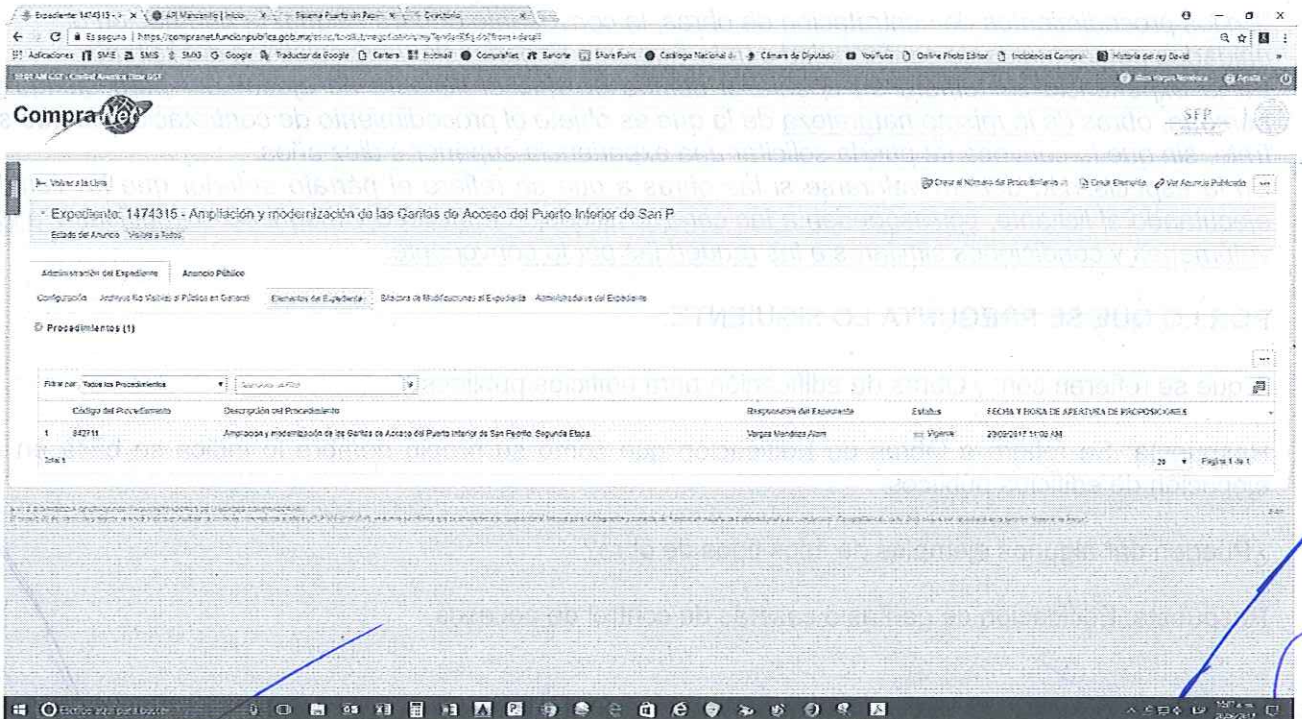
Expediente 1474315 ×  API Manzanillo | Inicio ×  Sistema Puerto sin Papel ×  Directorio ×

Es seguro | https://compranet.funcionpublica.gob.mx/esop/toolkit/negotiation/myTenderRfq.do?from=detail

Aplicaciones SME SMS SMG Google Traductor de Google Cartera Hotmail CompraNet Banorte Share Point Catálogo Nacional Cámara de Diputados YouTube Online Photo Editor Incidencias Compranet Historia del rey David

SEGR AM GST - Control Ancora Tibor GST

CompraNet

SFP

Volver a la Lista

Crear el Número del Procedimiento  Crear Elemento  Ver Anuncio Publicado

Expediente: 1474315 - Ampliación y modernización de las Garitas de Acceso del Puerto Interior de San P

Estado del Anuncio: Visible a Todos

Administración del Expediente  Anuncio Público

Configuración  Archivos No Visibles al Público en General  Elementos del Expediente  Bitácora de Modificaciones al Expediente  Administradores del Expediente

Procedimientos (1)

Filtrar por: Todos los Procedimientos

| | Código del Procedimiento | Descripción del Procedimiento | Responsable del Expediente | Estatus | FECHA Y HORA DE APERTURA DE PROPOSICIONES |
|---|---|---|---|---|---|
| 1 | 842711 | Ampliación y modernización de las Garitas de Acceso del Puerto Interior de San Pedro. Segunda Etapa. | Vargas Mendoza Alam | Vigente | 29/09/2017 11:00 AM |

Total 1

20  Página 1 de 1

Escribe aquí para buscar